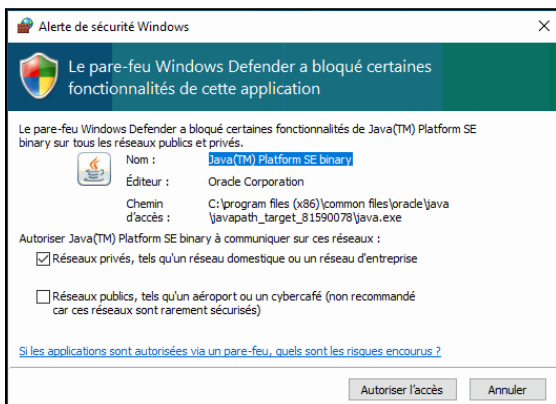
Alerte de sécurité Windows

Le pare-feu Windows Defender a bloqué certaines fonctionnalités de cette application

Le pare-feu Windows Defender a bloqué certaines fonctionnalités de Java(TM) Platform SE binary sur tous les réseaux publics et privés.

Nom : Java(TM) Platform SE binary

Éditeur : Oracle Corporation

Chemin d'accès : C:\program files (x86)\common files\oracle\java \javapath_target_81590078\java.exe

Autoriser Java(TM) Platform SE binary à communiquer sur ces réseaux :

Réseaux privés, tels qu'un réseau domestique ou un réseau d'entreprise

Réseaux publics, tels qu'un aéroport ou un cybercafé (non recommandé car ces réseaux sont rarement sécurisés)

Si les applications sont autorisées via un pare-feu, quels sont les risques encourus ?

Autoriser l'accès Annuler